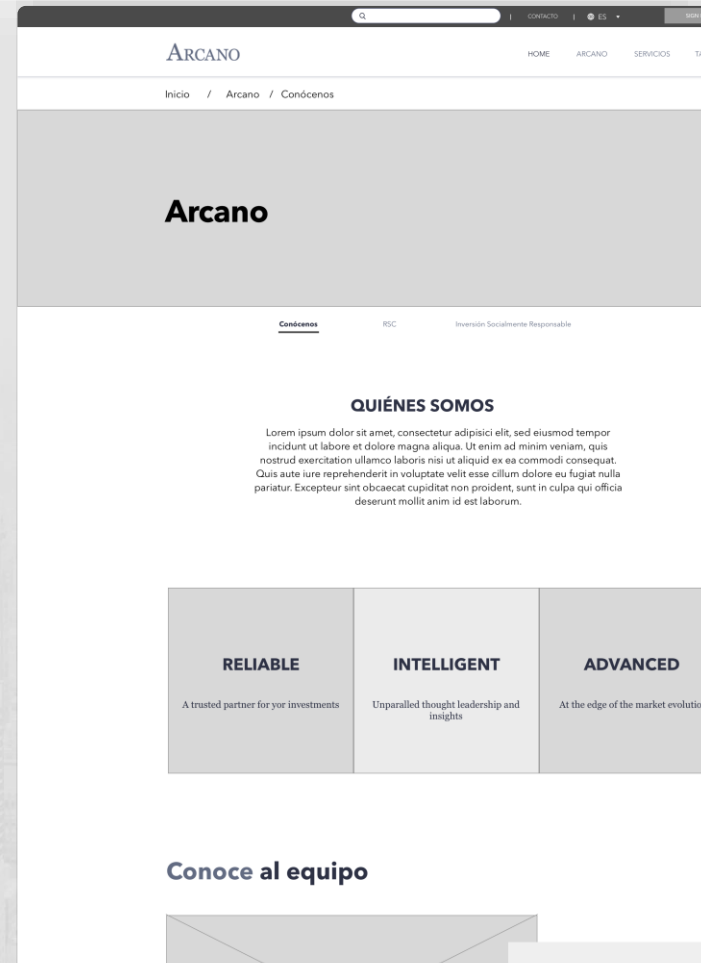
| CONTACTO | ES

SIGN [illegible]

ARCANO

HOME ARCANO SERVICIOS T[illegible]

Inicio / Arcano / Conócenos

Arcano

Conócenos RSC Inversión Socialmente Responsable

QUIÉNES SOMOS

Lorem ipsum dolor sit amet, consectetur adipisici elit, sed eiusmod tempor incidunt ut labore et dolore magna aliqua. Ut enim ad minim veniam, quis nostrud exercitation ullamco laboris nisi ut aliquid ex ea commodi consequat. Quis aute iure reprehenderit in voluptate velit esse cillum dolore eu fugiat nulla pariatur. Excepteur sint obcaecat cupiditat non proident, sunt in culpa qui officia deserunt mollit anim id est laborum.

RELIABLE

A trusted partner for yor investments

INTELLIGENT

Unparalled thought leadership and insights

ADVANCED

At the edge of the market evolutio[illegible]

Conoce al equipo